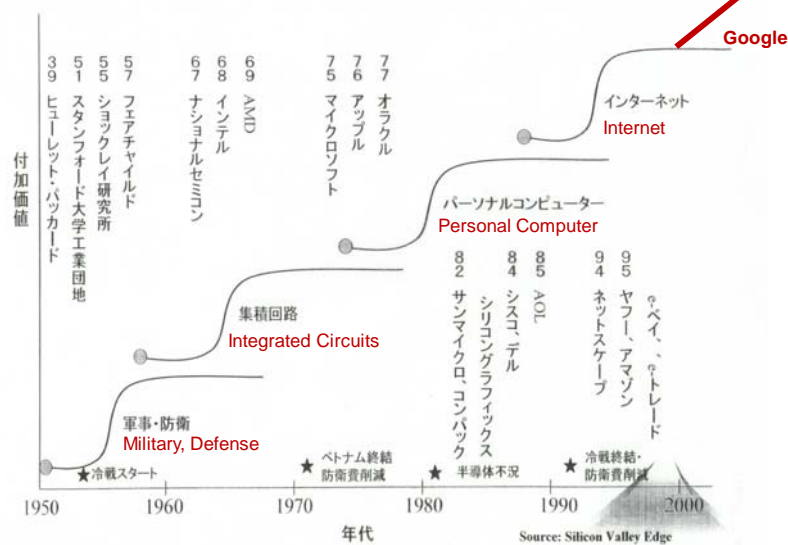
付加価値

39 ヒューレット・パッカード
51 スタンフォード大学工業団地
55 ショックレイ研究所
57 フェアチャイルド
67 ナショナルセミコン
68 インテル
69 AMD
75 マイクロソフト
76 アップル
77 オラクル

Google

インターネット
Internet

パーソナルコンピューター
Personal Computer

82 サンマイクロ、コンパック
シリコングラフィックス
84 シスコ、デル
85 AOL
94 ネットスケープ
95 ヤフー、アマゾン
e-ベイ、e-トレード

集積回路
Integrated Circuits

軍事・防衛
Military, Defense

★冷戦スタート
★ベトナム終結 防衛費削減
★半導体不況
★冷戦終結・防衛費削減

1950 1960 1970 1980 1990 2000

年代

Source: Silicon Valley Edge